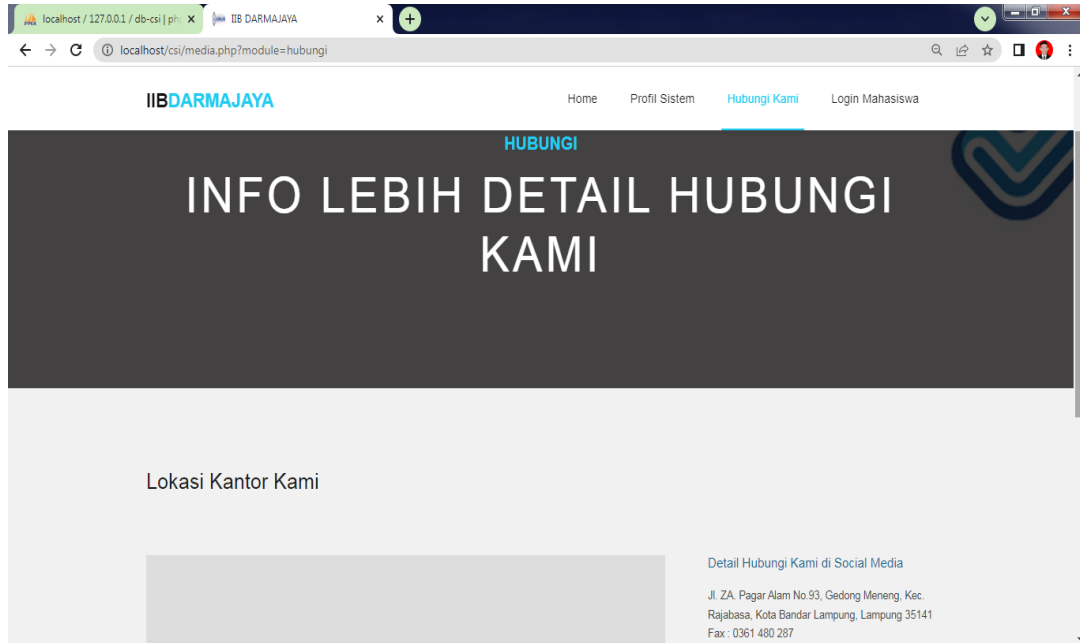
localhost / 127.0.0.1 / db-csi | ph
IIB DARMAJAYA
localhost/csi/media.php?module=hubungi

IIBDARMAJAYA

Home
Profil Sistem
Hubungi Kami
Login Mahasiswa

HUBUNGI

INFO LEBIH DETAIL HUBUNGI KAMI

Lokasi Kantor Kami

Detail Hubungi Kami di Social Media

Jl. ZA. Pagar Alam No.93, Gedong Meneng, Kec. Rajabasa, Kota Bandar Lampung, Lampung 35141
Fax : 0361 480 287